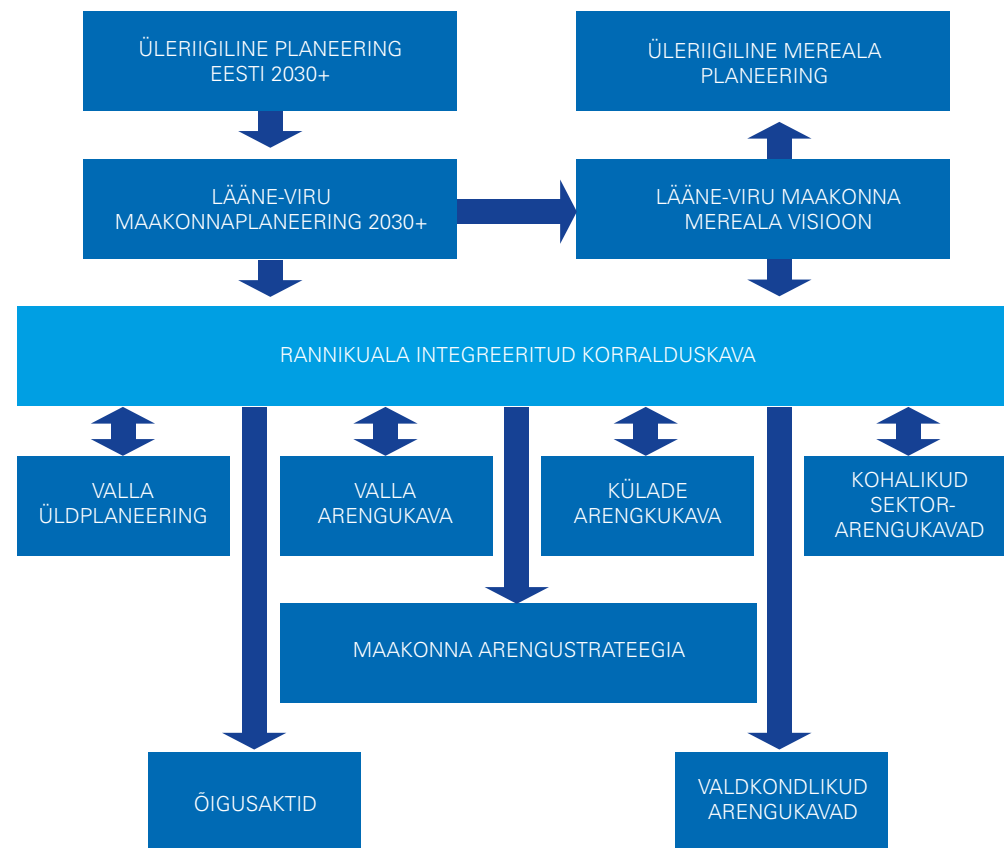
ÜLERIIGILINE PLANEERING EESTI 2030+

ÜLERIIGILINE MEREALA PLANEERING

LÄÄNE-VIRU MAAKONNAPLANEERING 2030+

LÄÄNE-VIRU MAAKONNA MEREALA VISIOON

RANNIKUALA INTEGREERITUD KORRALDUSKAVA

VALLA ÜLDPLANEERING

VALLA ARENGUKAVA

KÜLADE ARENGKUKAVA

KOHALIKUD SEKTOR-ARENGUKAVAD

MAAKONNA ARENGUSTRATEEGIA

ÕIGUSAKTID

VALDKONDLIKUD ARENGUKAVAD